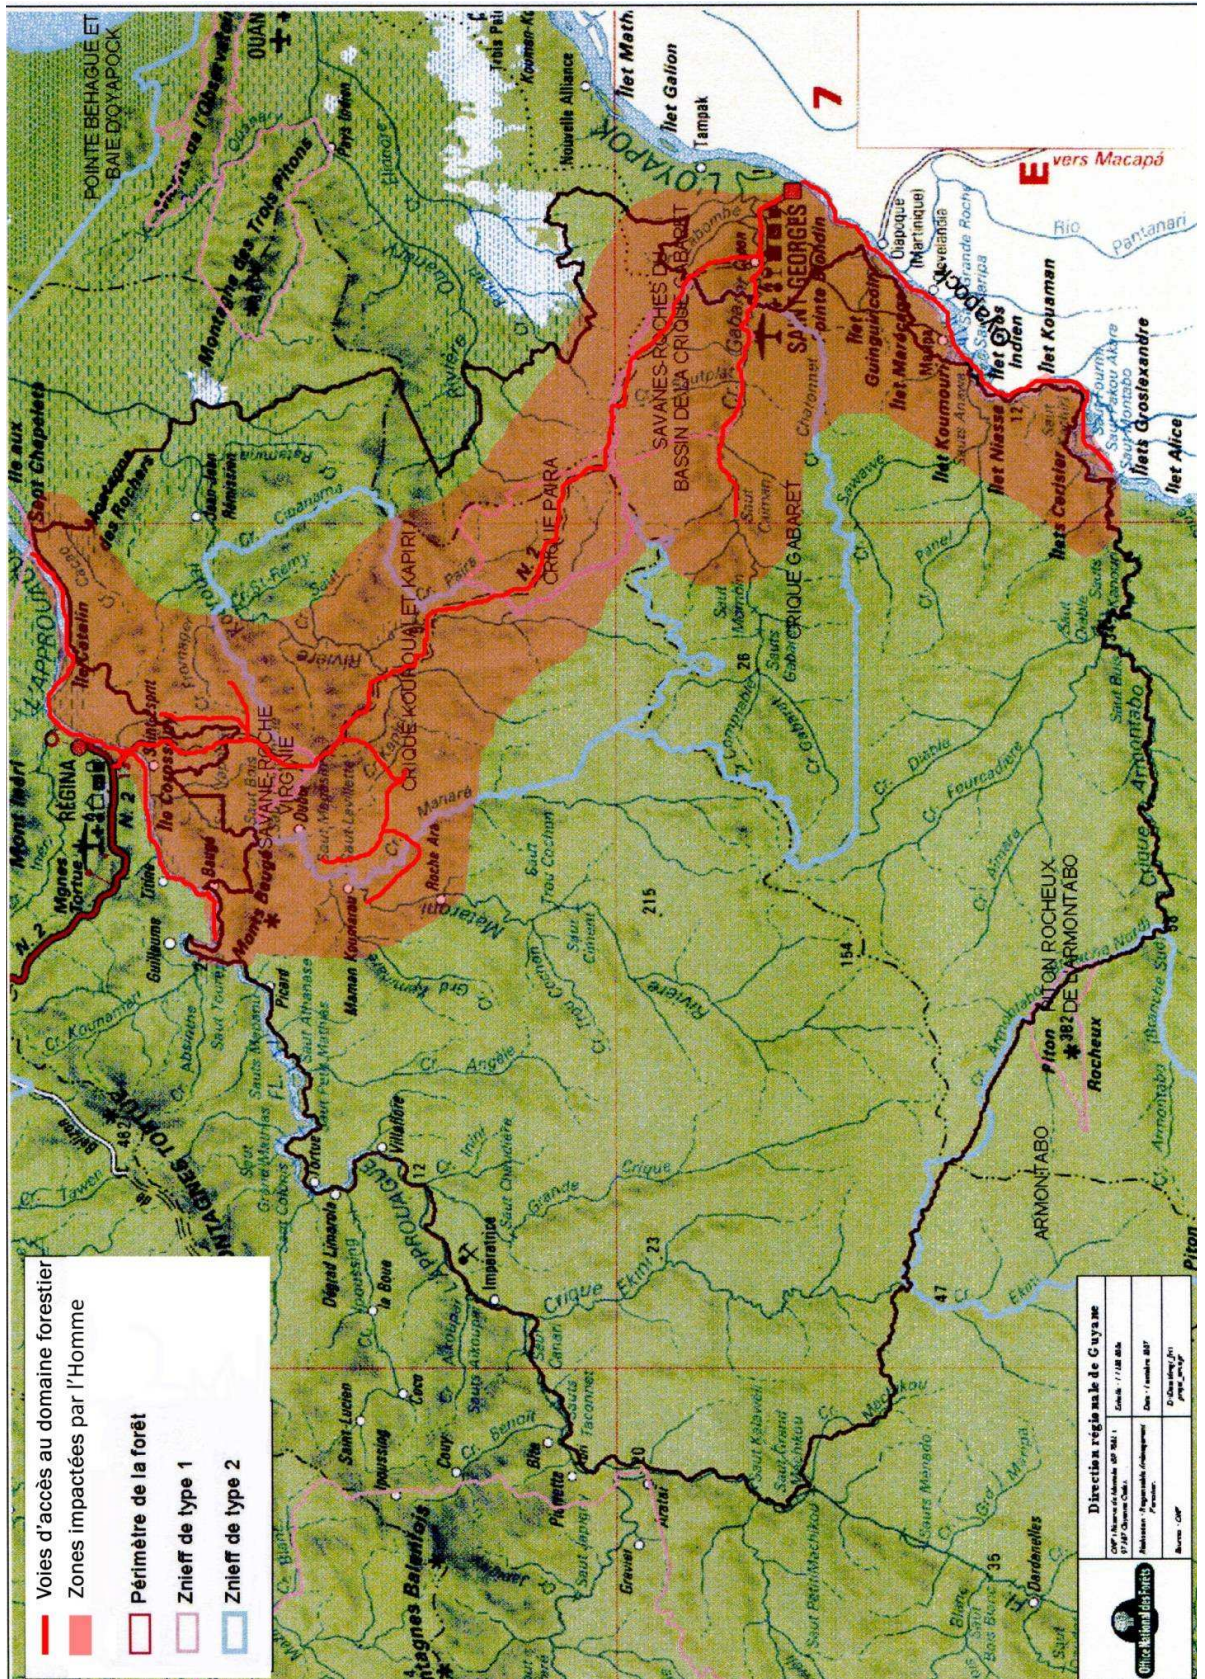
Voies d'accès au domaine forestier
Zones impactées par l'Homme
Périmètre de la forêt
Znieff de type 1
Znieff de type 2

POINTE BEHAGUE ET BAIE D'OYAPOCK
QUANTA
Montagne des Trois Pitons
Nouvelle Alliance
Ilet Math.
Ilet Galion
Tampak
OYAPOCK
7
vers Macapá
SAINT-GEORGES
SAVANES-ROCHES DU BASSIN DE LA CRIQUE GABARET
CRIQUE GABARET
CRIQUE PAIRA
CRIQUE KOURUALET KAPIRI
SAVANE ROCHE VIRGINIE
RÉGINA
Ilet Kouyaman
Ilets Grosiexandre
Ilet Alice
Ilet Niasse
Ilets Coelsier
Ilet Kourmouri
Ilet Guinguicine
Oiapoque
Clevelandia
Rio
Pantanari
Saut Maripa
Ilet Gros Indien
Ilet Mordeuse
Montagne des Rochers
Saut Chapeleet
Approuague
Saut Mataracou
Saut Grand Machikou
Saut Gaba
Saut Mornon
Saut Caiman
Cr. Chalonnet
Cr. Sayavve
Cr. Diable
Cr. Fourcadune
Cr. Armontabo
Armontabo
PITON ROCHEUX DE L'ARMONTABO
Piton Rocheux
ARMONTABO
Ilet Cr. Cisiat
Cr. Mataroni
Saut Trou Cochon
Maman Kourarou
Monts Bruges
Monts Gadou
Ilet Corossony
Ilet Halain
N. 2
Guillaume
Picard
TORTUE
Absinthe
Cr. Kounamari
Cr. Angèle
Cr. Impératrice
Cr. Grands
Crique Ekini
Saut Tacorinet
Dégrad Limarole
Saint-Lucien
Dauvau
Couy
Cr. Senoil
Bile
Grand Pépite
Saut Japin
Grafé
Montagnes Balenfois
Saut Mapaou
Kapiri
Rivière Machikou
Saut Machikou
Saut Monado
Dardanelles
Ilet Pavé
Piton
Cr. Mapaou
215
154
26
23
47
38
35
12
30
432

Direction régionale de Guyane
Office National des Forêts